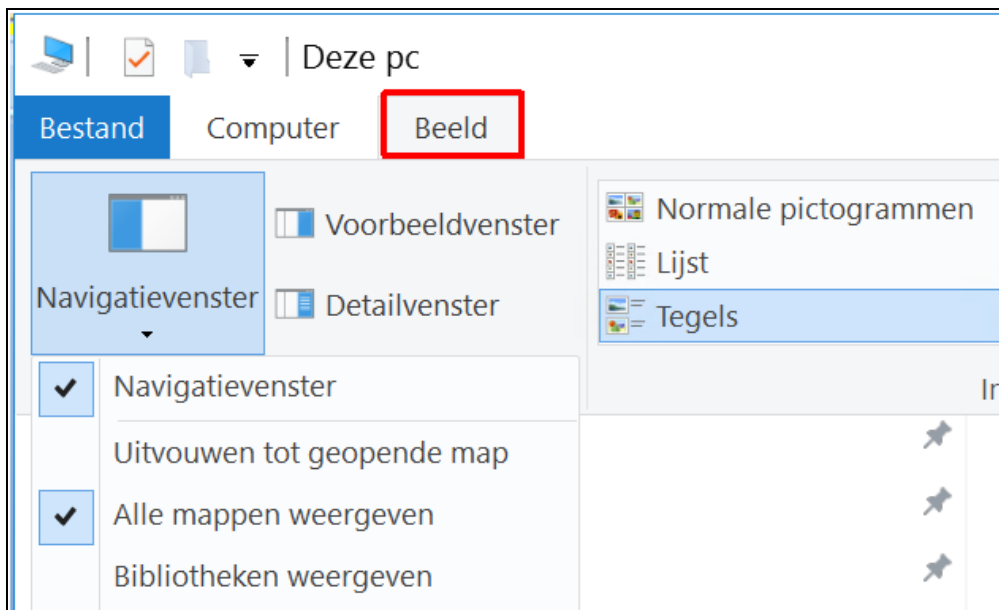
Deze pc

Bestand
Computer
Beeld

Navigatievenster
Voorbeeldvenster
Detailvenster

Normale pictogrammen
Lijst
Tegels

In

Navigatievenster
Uitvouwen tot geopende map
Alle mappen weergeven
Bibliotheken weergeven